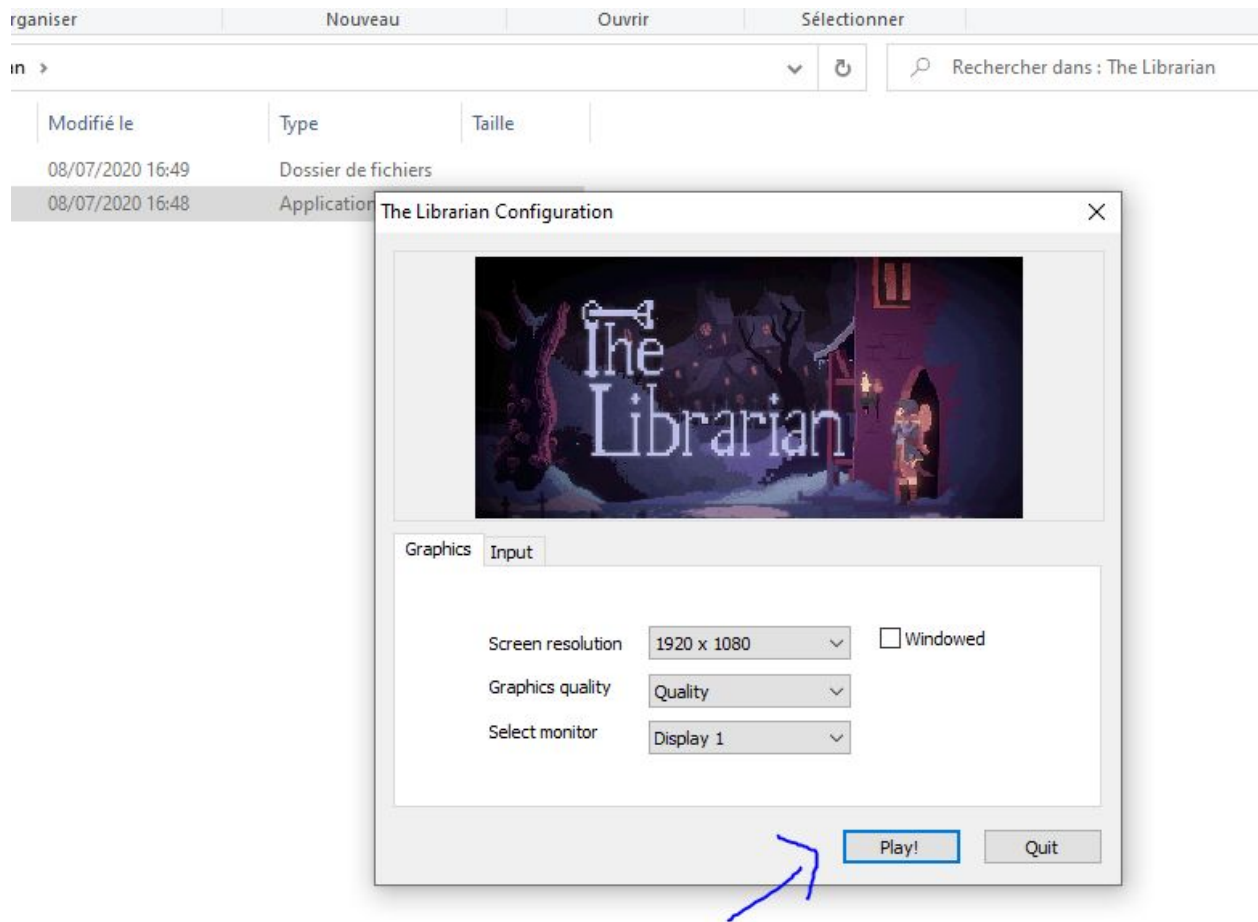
rganiser
Nouveau
Ouvrir
Sélectionner

ın ›
Rechercher dans : The Librarian

| Modifié le | Type | Taille |
|---|---|---|
| 08/07/2020 16:49 | Dossier de fichiers | |
| 08/07/2020 16:48 | Application | |

The Librarian Configuration

The Librarian

Graphics
Input

Screen resolution
1920 x 1080
Windowed
Graphics quality
Quality
Select monitor
Display 1

Play!
Quit